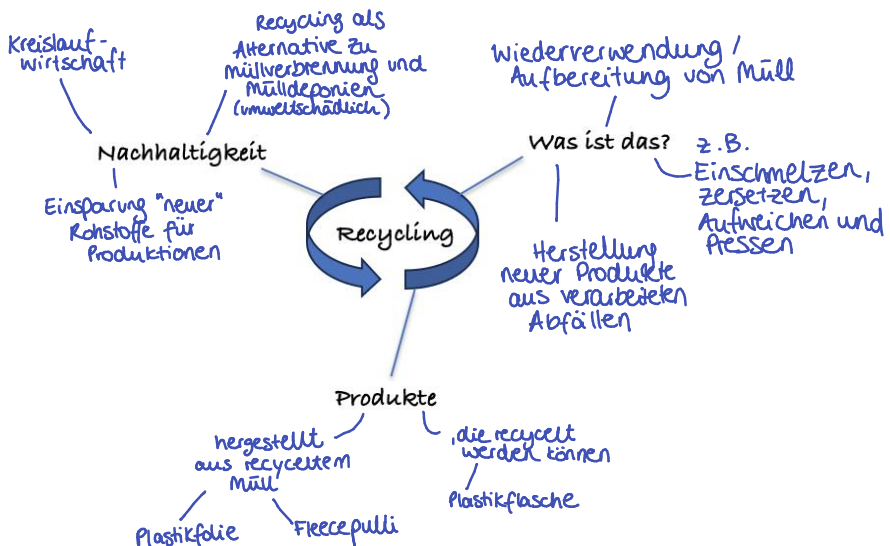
Kreislaufwirtschaft

Recycling als Alternative zu Müllverbrennung und Mülldeponien (umweltschädlich)

Nachhaltigkeit

Einsparung "neuer" Rohstoffe für Produktionen

Wiederverwendung / Aufbereitung von Müll

Was ist das?

z.B. Einschmelzen, Zersetzen, Aufweichen und Pressen

Recycling

Herstellung neuer Produkte aus verarbeiteten Abfällen

Produkte

hergestellt aus recyceltem Müll

Plastikfolie

Fleecepulli

, die recycelt werden können

Plastikflasche